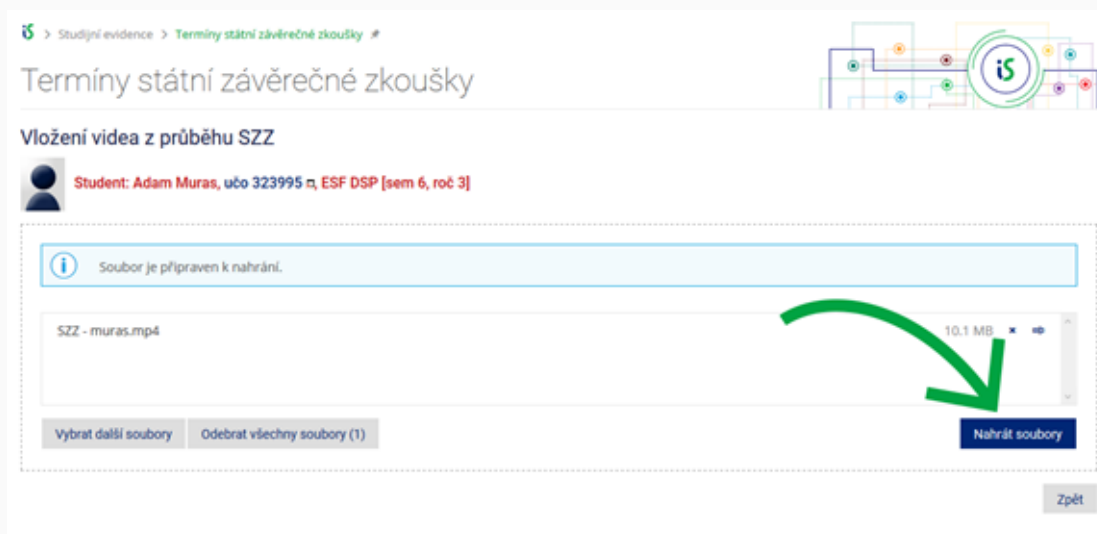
iS > Studijní evidence > Termíny státní závěrečné zkoušky

Termíny státní závěrečné zkoušky

iS

Vložení videa z průběhu SZZ

Student: Adam Muras, učo 323995, ESF DSP [sem 6, roč 3]

Soubor je připraven k nahrání.

SZZ - muras.mp4 10.1 MB

Vybrat další soubory | Odebrat všechny soubory (1) | Nahrát soubory

Zpět